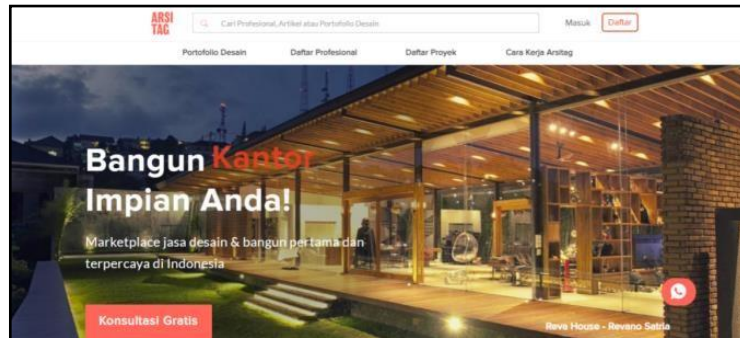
ARSI TAG

Cari Profesional, Artikel atau Portofolio Desain

Masuk Daftar

Portofolio Desain Daftar Profesional Daftar Proyek Cara Kerja Arsitag

Bangun Kantor Impian Anda!

Marketplace jasa desain & bangun pertama dan terpercaya di Indonesia

Konsultasi Gratis

Reva House - Revano Satria